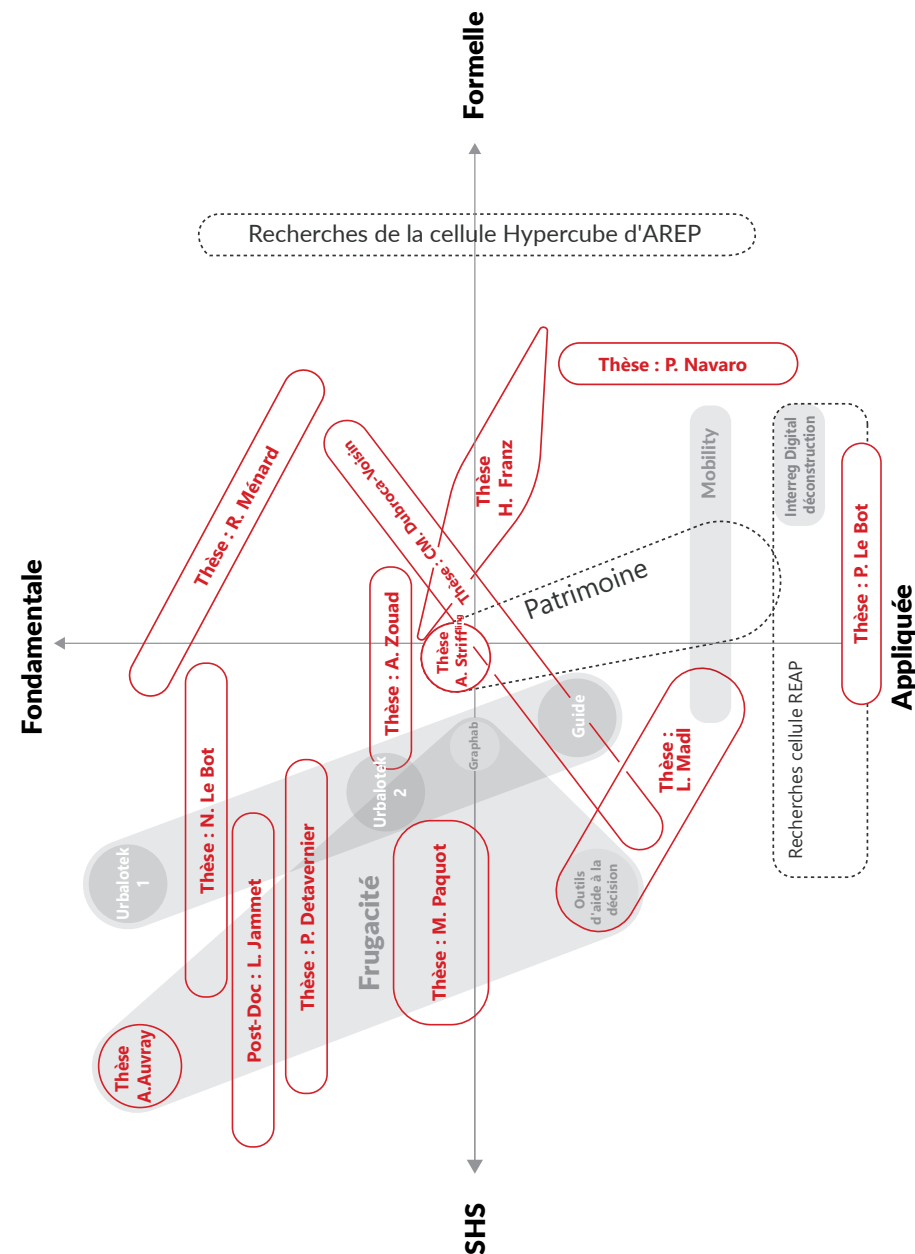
Formelle

Recherches de la cellule Hypercube d'AREP

Thèse : P. Navaro

Thèse : R. Ménard

Thèse : CM. Dubroca-Voisin

Thèse H. Franz

Mobility

Interreg Digital déconstruction

Thèse : P. Le Bot

Fondamentale

Appliquée

Patrimoine

Thèse : A. Zouad

Thèse A. Striffling

Recherches cellule REAP

Guide

Graphab

Thèse : L. Madi

Thèse : N. Le Bot

Urbalotek 2

Urbalotek 1

Thèse : P. Detavernier

Post-Doc : L. Jammet

Frugacité

Thèse : M. Paquot

Outils d'aide à la décision

Thèse A.Auvray

SHS